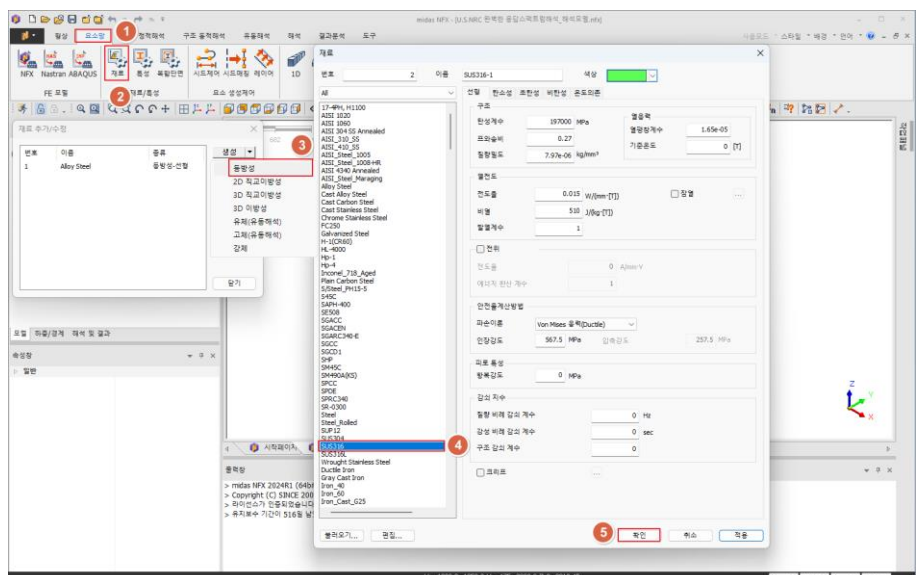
midas NFX - [U.S.NRC 원전용 중압스퍼트형태기 해석도형.nfx]

사용모드 · 스타일 · 배경 · 언어 ·

탐상 요소망 정적해석 구조 동적해석 유동해석 해석 결과분석 도구

1

NFX Nastran ABAQUS 재료 특성 복합단면 시트제어 시트매칭 레이어 1D

2

FE 모델 재료/특성 요소 생성제어

재료 추가/수정

| 번호 | 이름 | 종류 |
|---|---|---|
| 1 | Alloy Steel | 등방성-선형 |

생성

3

등방성
2D 직교이방성
3D 직교이방성
3D 이방성
유체(유동해석)
고체(유동해석)
강체

닫기

모델 하중/경계 해석 및 결과

속성창

일반

재료

번호 2 이름 SUS316-1 색상

All

17-4PH, H1100
AISI 1020
AISI 1060
AISI 304 SS Annealed
AISI_310_SS
AISI_410_SS
AISI_Steel_1005
AISI_Steel_1008-HR
AISI 4340 Annealed
AISI_Steel_Maraging
Alloy Steel
Cast Alloy Steel
Cast Carbon Steel
Cast Stainless Steel
Chrome Stainless Steel
FC250
Galvanized Steel
H-1(CR60)
HL-4000
Hp-1
Hp-4
Inconel_718_Aged
Plain Carbon Steel
S/Steel_PH15-5
S45C
SAPH-400
SE508
SGACC
SGACEN
SGARC340-E
SGCC
SGCD1
SHP
SM45C
SM490A(KS)
SPCC
SPDE
SPRC340
SR-0300
Steel
Steel_Rolled
SUF12
SUS304
SUS316
SUS316L
Wrought Stainless Steel
Ductile Iron
Gray Cast Iron
Iron_40
Iron_60
Iron_Cast_G25

4

선형 탄소성 초탄성 비탄성 온도의존

구조
탄성계수 197000 MPa
포아송비 0.27
질량밀도 7.97e-06 kg/mm³

열응력
열팽창계수 1.65e-05
기준온도 0 [T]

열전도
전도율 0.015 W/(mm·[T])
비열 510 J/(kg·[T])
발열계수 1

☐ 장열

☐ 전위
전도율 0 A/mm·V
에너지 변인 계수 1

안전율계산방법
파손이론 Von Mises 응력(Ductile)
인장강도 567.5 MPa 압축강도 257.5 MPa

피로 특성
항복강도 0 MPa

감쇠 지수
질량 비례 감쇠 계수 0 Hz
강성 비례 감쇠 계수 0 sec
구조 감쇠 계수 0

☐ 크리프

불러오기... 편집...

5

확인 취소 적용

시작페이지

출력창
> midas NFX 2024R1 (64bit
> Copyright (C) SINCE 200
> 라이선스가 인증되었습니다
> 유지보수 기간이 516일 남